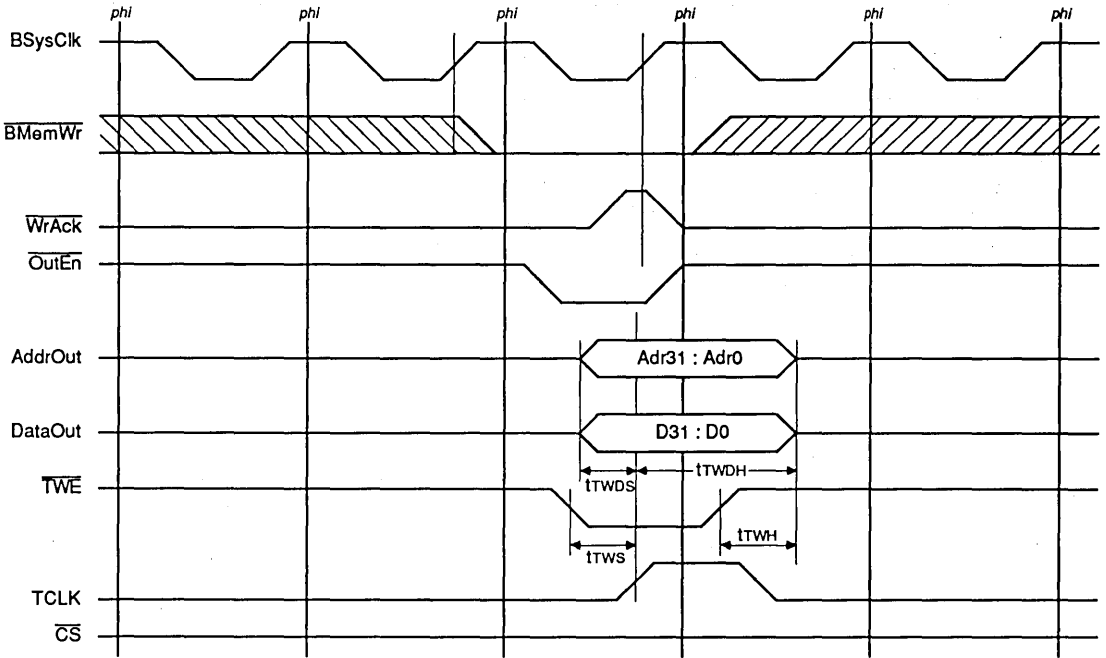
phi phi phi phi phi phi

BSysClk

$\overline{\text{BMemWr}}$

$\overline{\text{WrAck}}$

$\overline{\text{OutEn}}$

AddrOut

Adr31 : Adr0

DataOut

D31 : D0

$\overline{\text{TWE}}$

tTWDS

tTWDH

tTWS

tTWH

TCLK

$\overline{\text{CS}}$